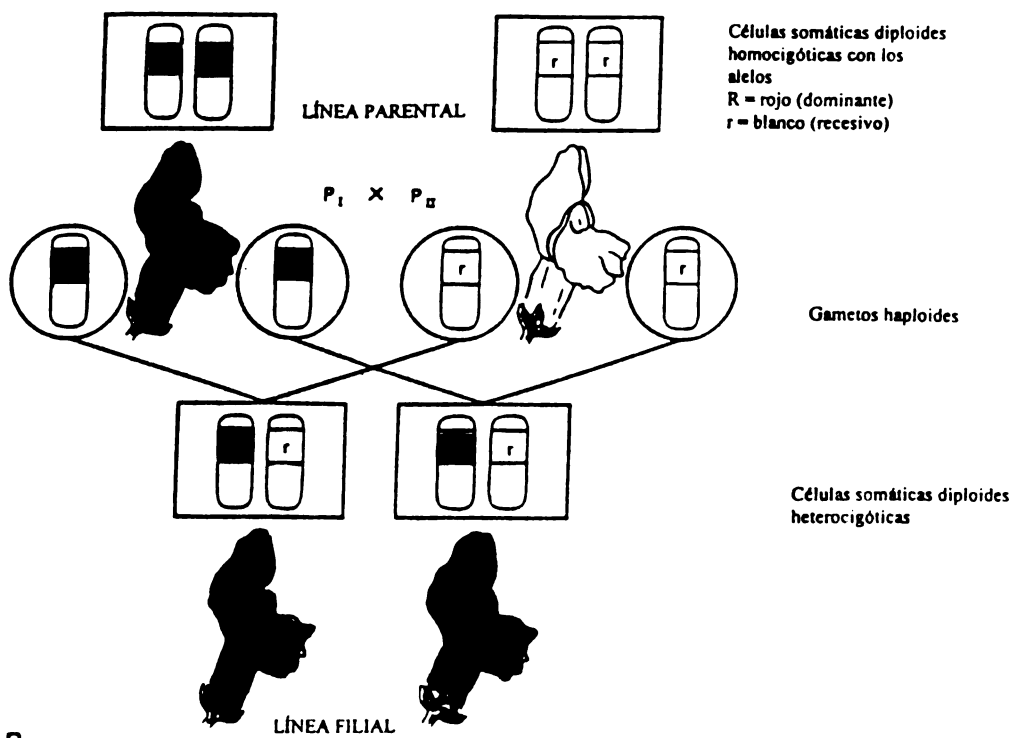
Células somáticas diploides homocigóticas con los alelos
R = rojo (dominante)
r = blanco (recesivo)

LÍNEA PARENTAL

r r

$P_I \times P_{II}$

r r

Gametos haploides

r r

Células somáticas diploides heterocigóticas

LÍNEA FILIAL